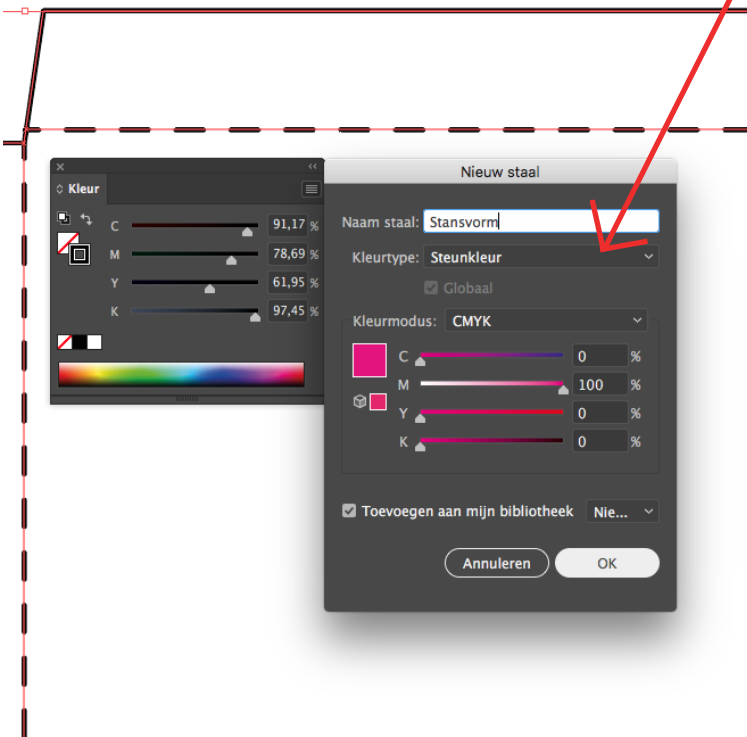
Kleur

C 91,17 %
M 78,69 %
Y 61,95 %
K 97,45 %

Nieuw staal

Naam staal: Stansvorm

Kleurtype: Steunkleur

Globaal

Kleurmodus: CMYK

C 0 %
M 100 %
Y 0 %
K 0 %

Toevoegen aan mijn bibliotheek Nie...

Annuleren OK